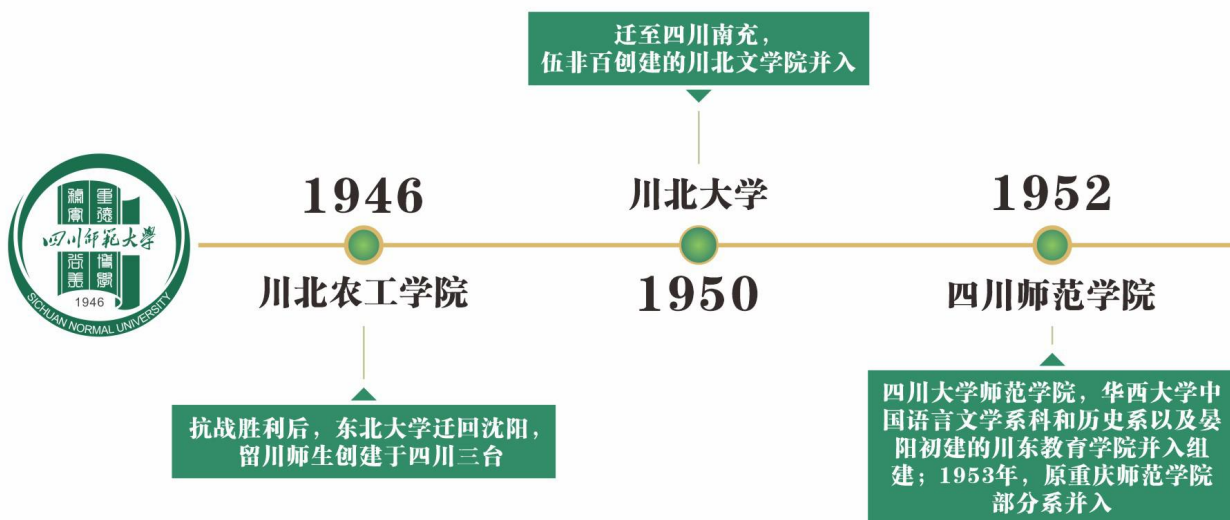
重德
積學
博學
務實
求善
四川師範大學
1946
SICHUAN NORMAL UNIVERSITY

迁至四川南充，
伍非百创建的川北文学院并入

1946
川北农工学院

抗战胜利后，东北大学迁回沈阳，留川师生创建于四川三台

川北大学
1950

1952
四川师范学院

四川大学师范学院，华西大学中国语言文学系科和历史系以及晏阳初建的川东教育学院并入组建；1953年，原重庆师范学院部分系并入